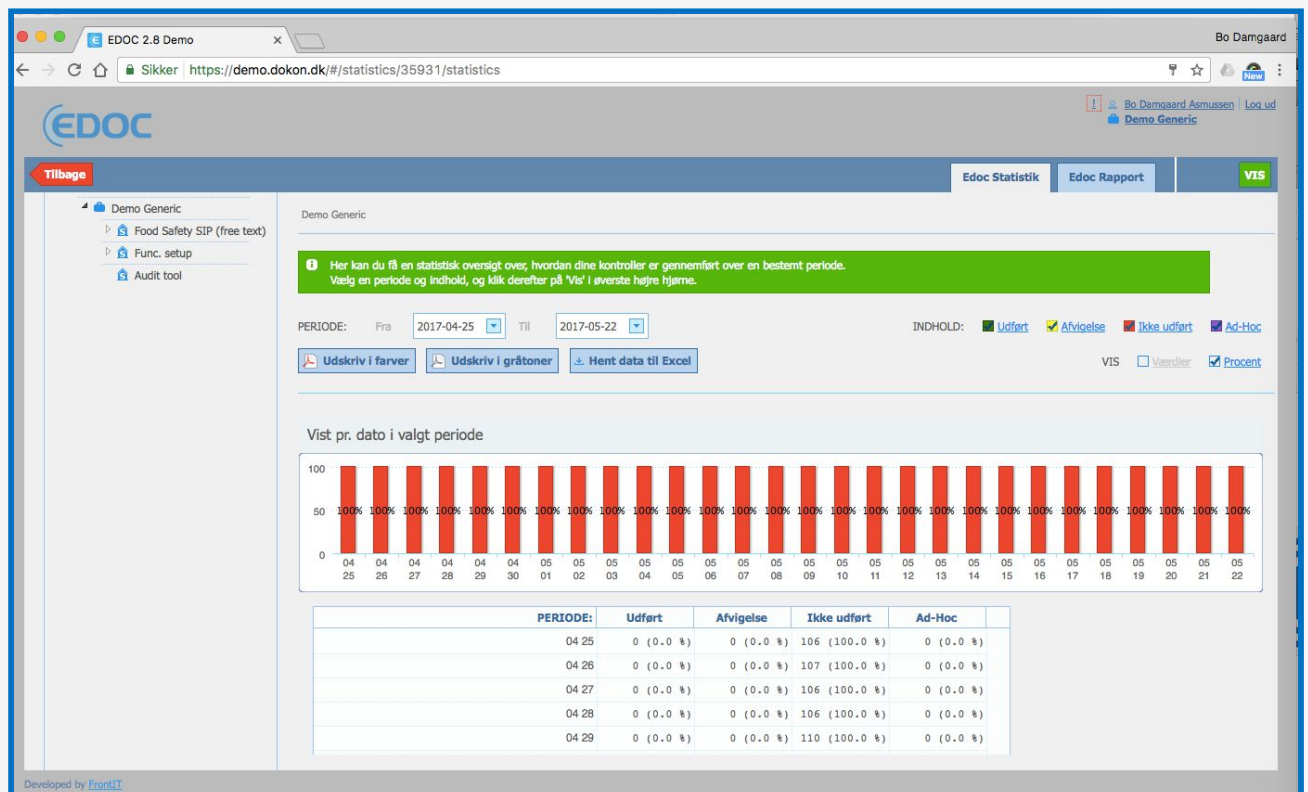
EDOC 2.8 Demo

Bo Damgaard

Sikker https://demo.dokon.dk/#/statistics/35931/statistics

New

EDOC

! Bo Damgaard Asmussen | Log ud
Demo Generic

Tilbage

Edoc Statistik Edoc Rapport VIS

Demo Generic
Food Safety SIP (free text)
Func. setup
Audit tool

Demo Generic

Her kan du få en statistisk oversigt over, hvordan dine kontroller er gennemført over en bestemt periode. Vælg en periode og indhold, og klik derefter på 'Vis' i øverste højre hjørne.

PERIODE: Fra 2017-04-25 Til 2017-05-22

INDHOLD: Udført Afvigelse Ikke udført Ad-Hoc

Udskriv i farver Udskriv i gråtoner Hent data til Excel

VIS Værdier Procent

Vist pr. dato i valgt periode

100
50
0

100% 100% 100% 100% 100% 100% 100% 100% 100% 100% 100% 100% 100% 100% 100% 100% 100% 100% 100% 100% 100% 100% 100% 100% 100% 100% 100% 100%

04 25, 04 26, 04 27, 04 28, 04 29, 04 30, 05 01, 05 02, 05 03, 05 04, 05 05, 05 06, 05 07, 05 08, 05 09, 05 10, 05 11, 05 12, 05 13, 05 14, 05 15, 05 16, 05 17, 05 18, 05 19, 05 20, 05 21, 05 22

| PERIODE: | Udført | Afvigelse | Ikke udført | Ad-Hoc |
|---|---|---|---|---|
| 04 25 | 0 (0.0 %) | 0 (0.0 %) | 106 (100.0 %) | 0 (0.0 %) |
| 04 26 | 0 (0.0 %) | 0 (0.0 %) | 107 (100.0 %) | 0 (0.0 %) |
| 04 27 | 0 (0.0 %) | 0 (0.0 %) | 106 (100.0 %) | 0 (0.0 %) |
| 04 28 | 0 (0.0 %) | 0 (0.0 %) | 106 (100.0 %) | 0 (0.0 %) |
| 04 29 | 0 (0.0 %) | 0 (0.0 %) | 110 (100.0 %) | 0 (0.0 %) |

Developed by FrontIT